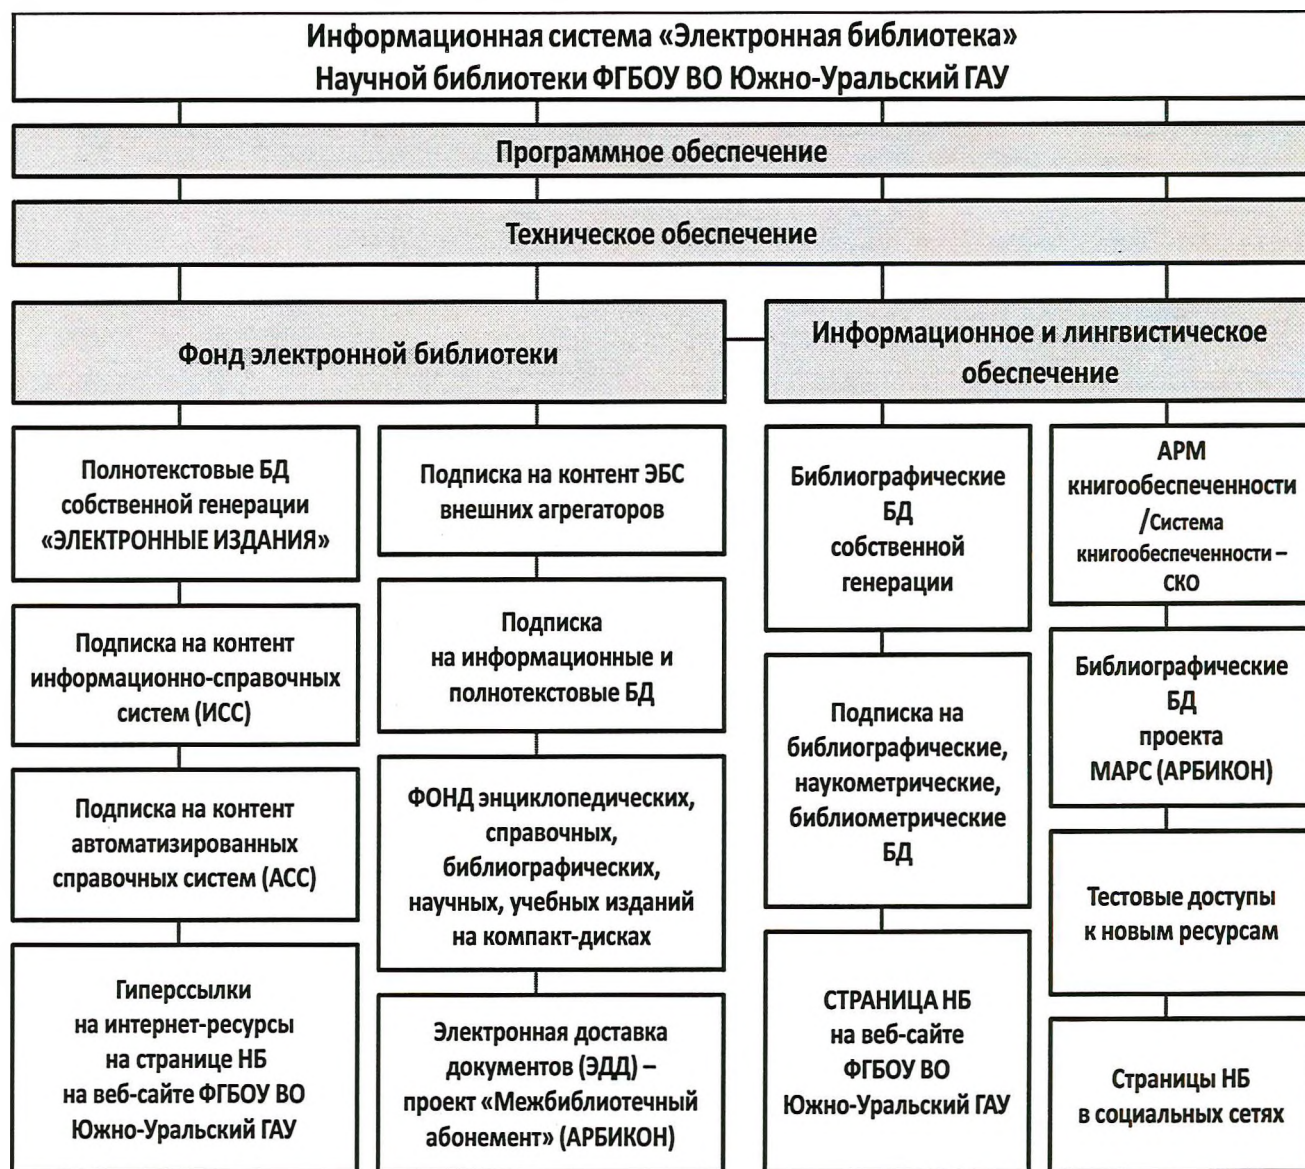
Информационная система «Электронная библиотека»
Научной библиотеки ФГБОУ ВО Южно-Уральский ГАУ

Программное обеспечение

Техническое обеспечение

Фонд электронной библиотеки

Информационное и лингвистическое обеспечение

Полнотекстовые БД собственной генерации «ЭЛЕКТРОННЫЕ ИЗДАНИЯ»

Подписка на контент информационно-справочных систем (ИСС)

Подписка на контент автоматизированных справочных систем (АСС)

Гиперссылки на интернет-ресурсы на странице НБ на веб-сайте ФГБОУ ВО Южно-Уральский ГАУ

Подписка на контент ЭБС внешних агрегаторов

Подписка на информационные и полнотекстовые БД

ФОНД энциклопедических, справочных, библиографических, научных, учебных изданий на компакт-дисках

Электронная доставка документов (ЭДД) – проект «Межбиблиотечный абонемент» (АРБИКОН)

Библиографические БД собственной генерации

Подписка на библиографические, наукометрические, библиометрические БД

СТРАНИЦА НБ на веб-сайте ФГБОУ ВО Южно-Уральский ГАУ

АРМ книгообеспеченности /Система книгообеспеченности – СКО

Библиографические БД проекта МАРС (АРБИКОН)

Тестовые доступы к новым ресурсам

Страницы НБ в социальных сетях